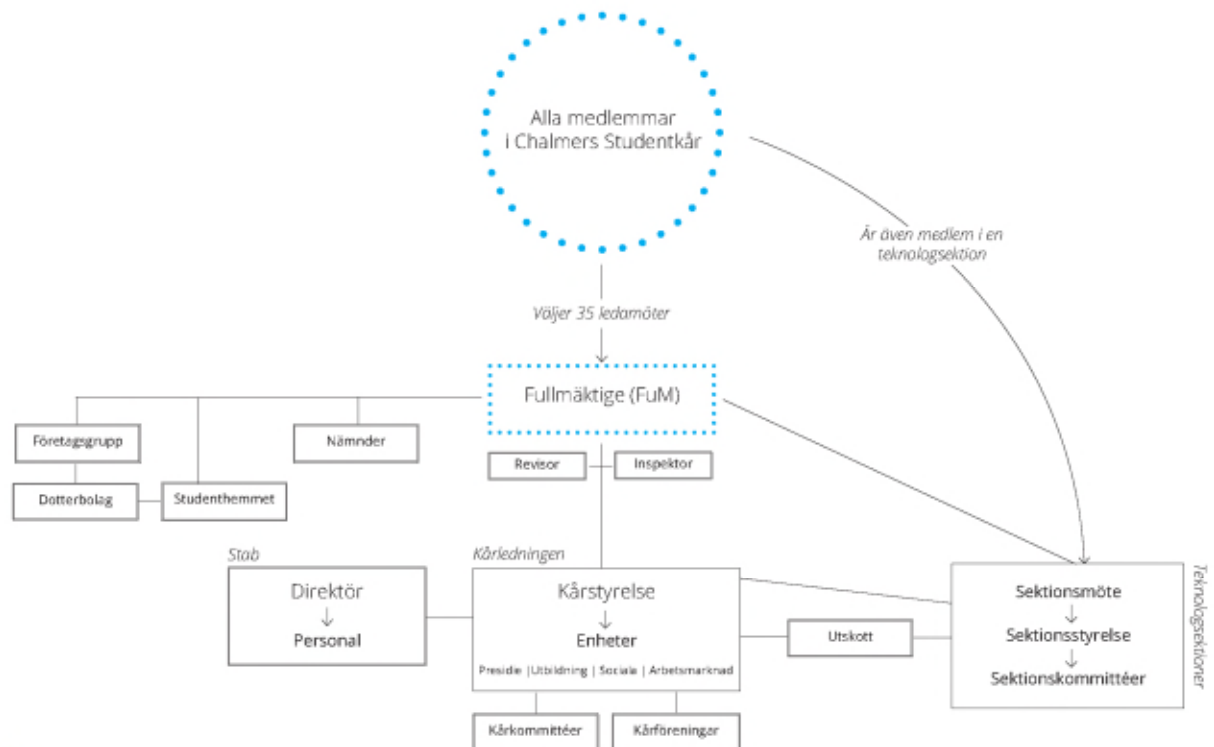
Alla medlemmar i Chalmers Studentkår

Är även medlem i en teknologsektion

Väljer 35 ledamöter

Fullmäktige (FuM)

Företagsgrupp

Nämnder

Dotterbolag

Studenthemmet

Revisor

Inspektor

Stab

Direktör
↓
Personal

Kårledningen

Kårstyrelse
↓
Enheter
Presidie | Utbildning | Sociala | Arbetsmarknad

Utskott

Teknologsektioner

Sektionsmöte
↓
Sektionsstyrelse
↓
Sektionskommittéer

Kårkommittéer

Kårföreningar